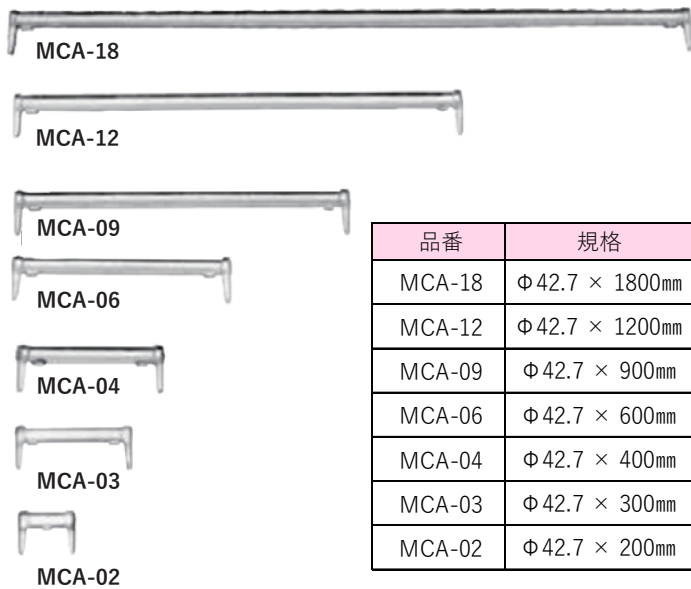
MCA-18

MCA-12

MCA-09

MCA-06

MCA-04

MCA-03

MCA-02

| 品番 | 規格 |
|---|---|
| MCA-18 | Φ42.7 × 1800㎜ |
| MCA-12 | Φ42.7 × 1200㎜ |
| MCA-09 | Φ42.7 × 900㎜ |
| MCA-06 | Φ42.7 × 600㎜ |
| MCA-04 | Φ42.7 × 400㎜ |
| MCA-03 | Φ42.7 × 300㎜ |
| MCA-02 | Φ42.7 × 200㎜ |